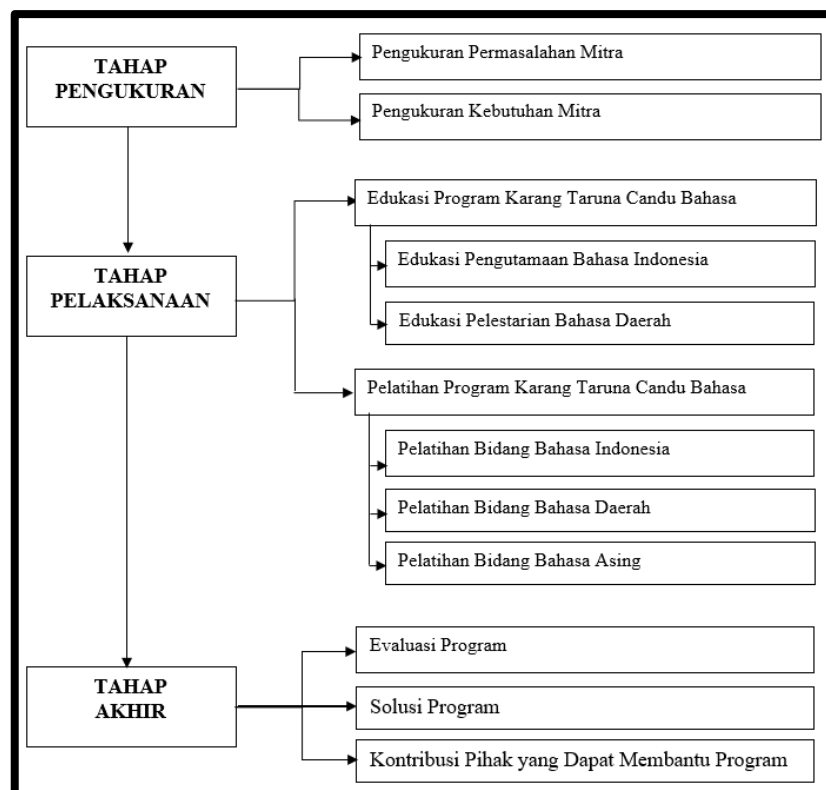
TAHAP PENGUKURAN

Pengukuran Permasalahan Mitra

Pengukuran Kebutuhan Mitra

TAHAP PELAKSANAAN

Edukasi Program Karang Taruna Candu Bahasa

Edukasi Pengutamaan Bahasa Indonesia

Edukasi Pelestarian Bahasa Daerah

Pelatihan Program Karang Taruna Candu Bahasa

Pelatihan Bidang Bahasa Indonesia

Pelatihan Bidang Bahasa Daerah

Pelatihan Bidang Bahasa Asing

TAHAP AKHIR

Evaluasi Program

Solusi Program

Kontribusi Pihak yang Dapat Membantu Program